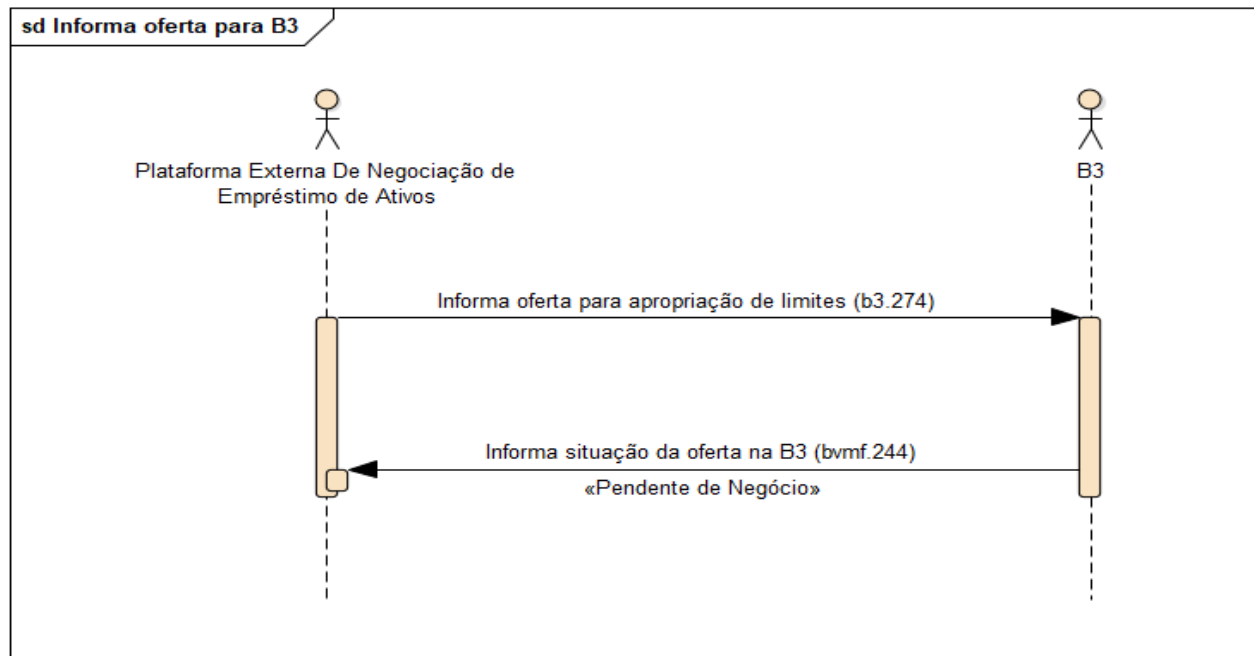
sd Informa oferta para B3

Plataforma Externa De Negociação de Empréstimo de Ativos

B3

Informa oferta para apropriação de limites (b3.274)

Informa situação da oferta na B3 (bvmf.244)

«Pendente de Negócio»